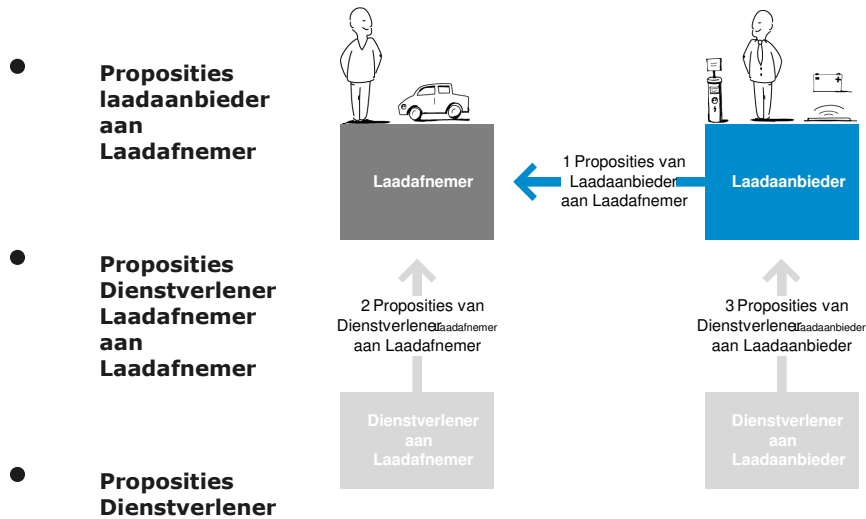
Proposities laadaanbieder aan Laadafnemer

Proposities Dienstverlener Laadafnemer aan Laadafnemer

Proposities Dienstverlener

Laadafnemer

1 Proposities van Laadaanbieder aan Laadafnemer

Laadaanbieder

2 Proposities van Dienstverlener$_{Laadafnemer}$ aan Laadafnemer

3 Proposities van Dienstverlener$_{Laadaanbieder}$ aan Laadaanbieder

Dienstverlener aan Laadafnemer

Dienstverlener aan Laadaanbieder